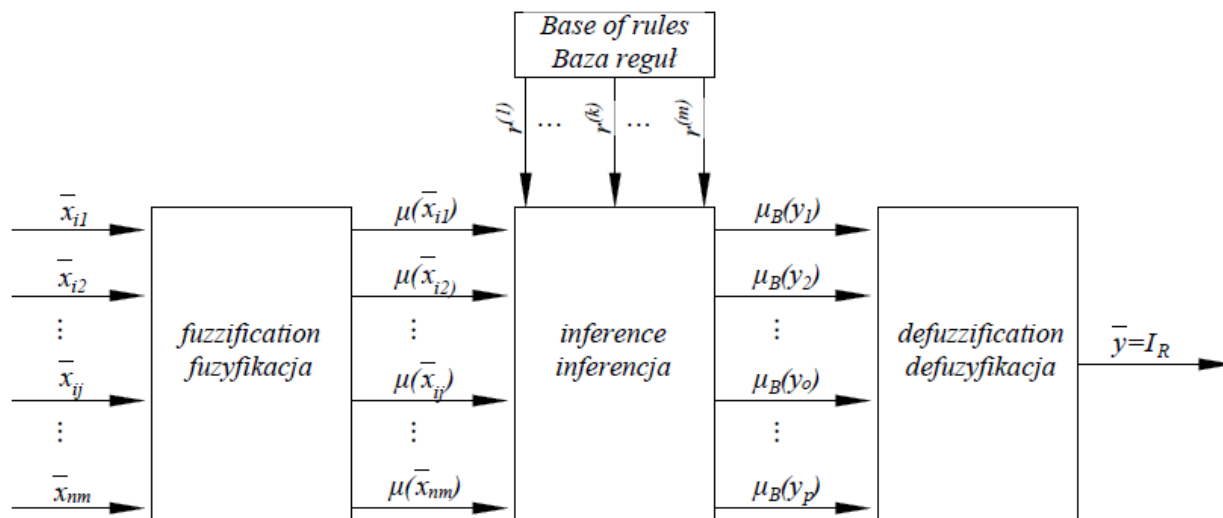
Base of rules
Baza reguł

$r^{(1)}$ … $r^{(k)}$ … $r^{(m)}$

$\overline{x}_{i1}$
$\overline{x}_{i2}$
⋮
$\overline{x}_{ij}$
⋮
$\overline{x}_{nm}$

fuzzification
fuzyfikacja

$\mu(\overline{x}_{i1})$
$\mu(\overline{x}_{i2})$
⋮
$\mu(\overline{x}_{ij})$
⋮
$\mu(\overline{x}_{nm})$

inference
inferencja

$\mu_B(y_1)$
$\mu_B(y_2)$
⋮
$\mu_B(y_o)$
⋮
$\mu_B(y_p)$

defuzzification
defuzyfikacja

$\overline{y}=I_R$